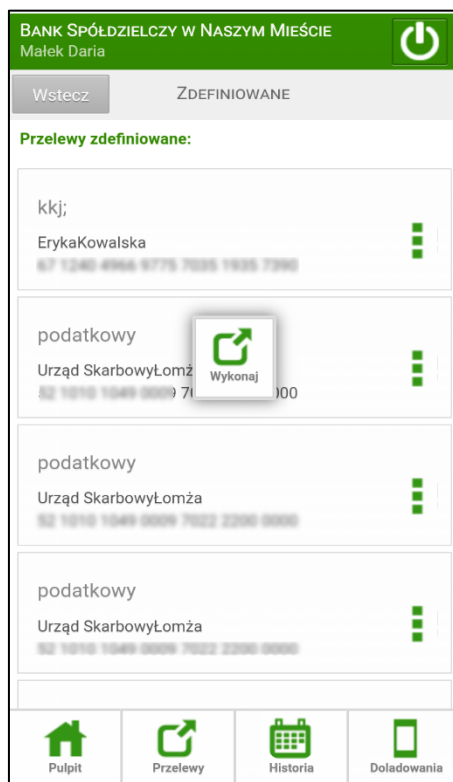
BANK SPÓŁDZIELCZY W NASZYM MIEŚCIE
Małek Daria

Wstecz
ZDEFINIOWANE

Przelewy zdefiniowane:

kkj;
ErykaKowalska
67 1240 4966 9775 7035 1935 7390

podatkowy
Urząd SkarbowyŁomż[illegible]
52 1010 1049 0009 70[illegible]000

Wykonaj

podatkowy
Urząd SkarbowyŁomża
52 1010 1049 0009 7022 2200 0000

podatkowy
Urząd SkarbowyŁomża
52 1010 1049 0009 7022 2200 0000

Pulpit
Przelewy
Historia
Doładowania